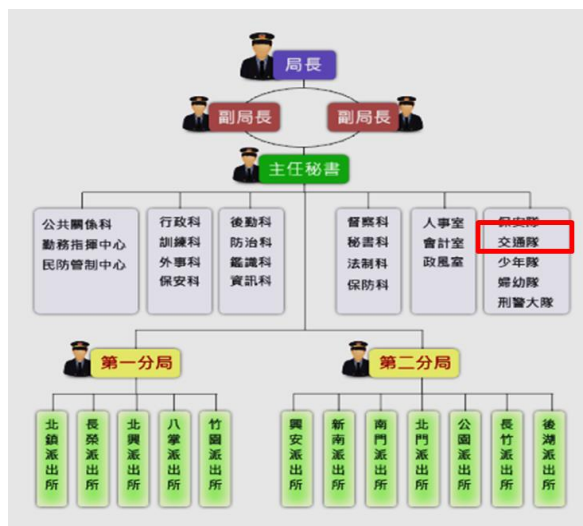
局長

副局長

副局長

主任秘書

公共關係科
勤務指揮中心
民防管制中心

行政科
訓練科
外事科
保安科

後勤科
防治科
鑑識科
資訊科

督察科
秘書科
法制科
保防科

人事室
會計室
政風室

保安隊
交通隊
少年隊
婦幼隊
刑警大隊

第一分局

北鎮派出所

長榮派出所

北興派出所

八掌派出所

竹園派出所

第二分局

興安派出所

新南派出所

南門派出所

北門派出所

公園派出所

長竹派出所

後湖派出所